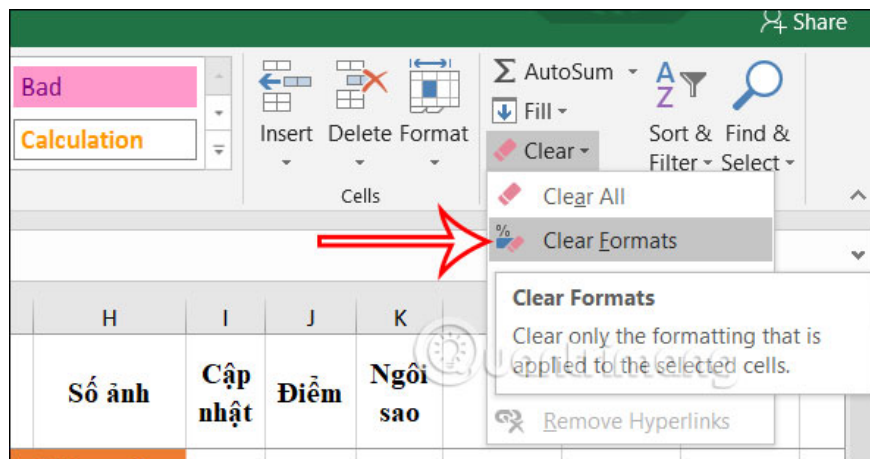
Share

Bad

Calculation

Insert Delete Format

Cells

AutoSum

Fill

Clear

Sort & Filter

Find & Select

Clear All

Clear Formats

Clear Formats

Clear only the formatting that is applied to the selected cells.

Remove Hyperlinks

H I J K

Số ảnh

Cập nhật

Điểm

Ngôi sao

Quantrimang